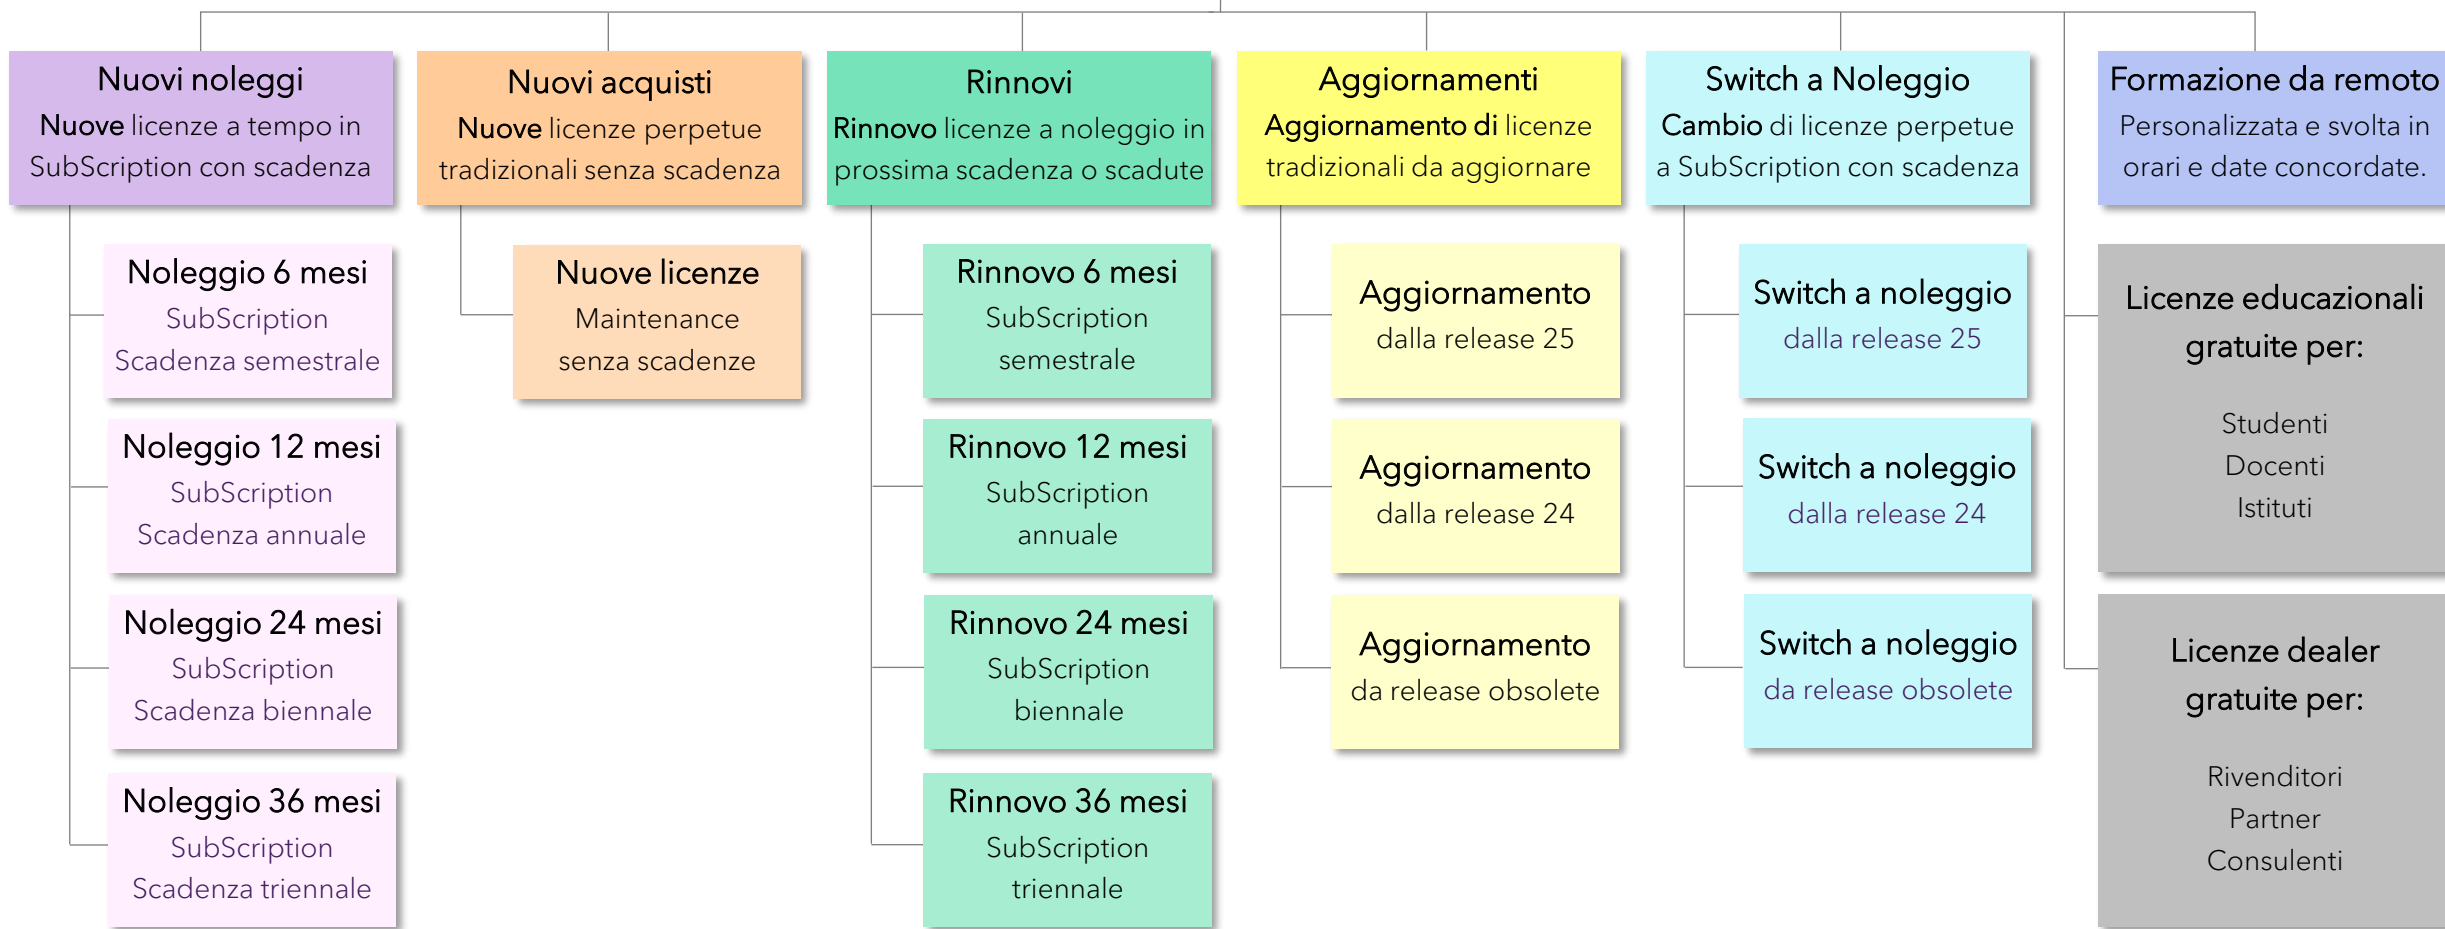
Nuovi noleggi
Nuove licenze a tempo in SubScription con scadenza

Noleggio 6 mesi
SubScription
Scadenza semestrale

Noleggio 12 mesi
SubScription
Scadenza annuale

Noleggio 24 mesi
SubScription
Scadenza biennale

Noleggio 36 mesi
SubScription
Scadenza triennale

Nuovi acquisti
Nuove licenze perpetue tradizionali senza scadenza

Nuove licenze
Maintenance
senza scadenze

Rinnovi
Rinnovo licenze a noleggio in prossima scadenza o scadute

Rinnovo 6 mesi
SubScription
semestrale

Rinnovo 12 mesi
SubScription
annuale

Rinnovo 24 mesi
SubScription
biennale

Rinnovo 36 mesi
SubScription
triennale

Aggiornamenti
Aggiornamento di licenze tradizionali da aggiornare

Aggiornamento
dalla release 25

Aggiornamento
dalla release 24

Aggiornamento
da release obsolete

Switch a Noleggio
Cambio di licenze perpetue a SubScription con scadenza

Switch a noleggio
dalla release 25

Switch a noleggio
dalla release 24

Switch a noleggio
da release obsolete

Formazione da remoto
Personalizzata e svolta in orari e date concordate.

Licenze educazionali gratuite per:

Studenti
Docenti
Istituti

Licenze dealer gratuite per:

Rivenditori
Partner
Consulenti